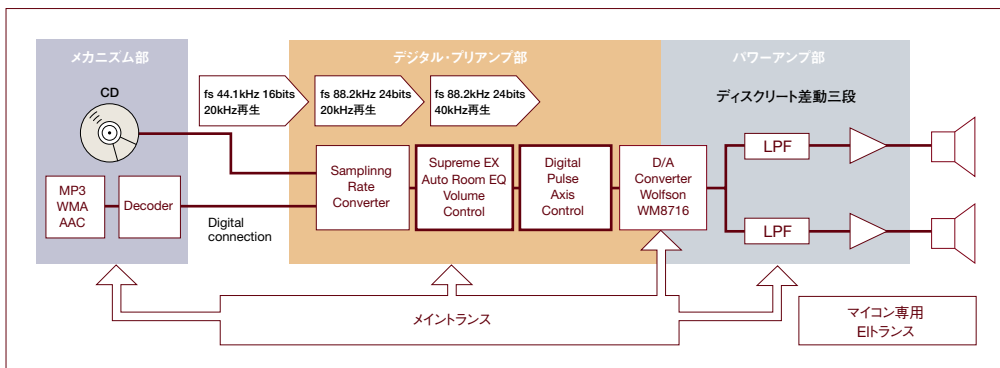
メカニズム部

デジタル・プリアンプ部

パワーアンプ部

CD

fs 44.1kHz 16bits
20kHz再生

fs 88.2kHz 24bits
20kHz再生

fs 88.2kHz 24bits
40kHz再生

ディスクリート差動三段

MP3
WMA
AAC

Decoder

Digital connection

Samplinng
Rate
Converter

Supreme EX
Auto Room EQ
Volume
Control

Digital
Pulse
Axis
Control

D/A
Converter
Wolfson
WM8716

LPF

LPF

メイントランス

マイコン専用
EIトランス